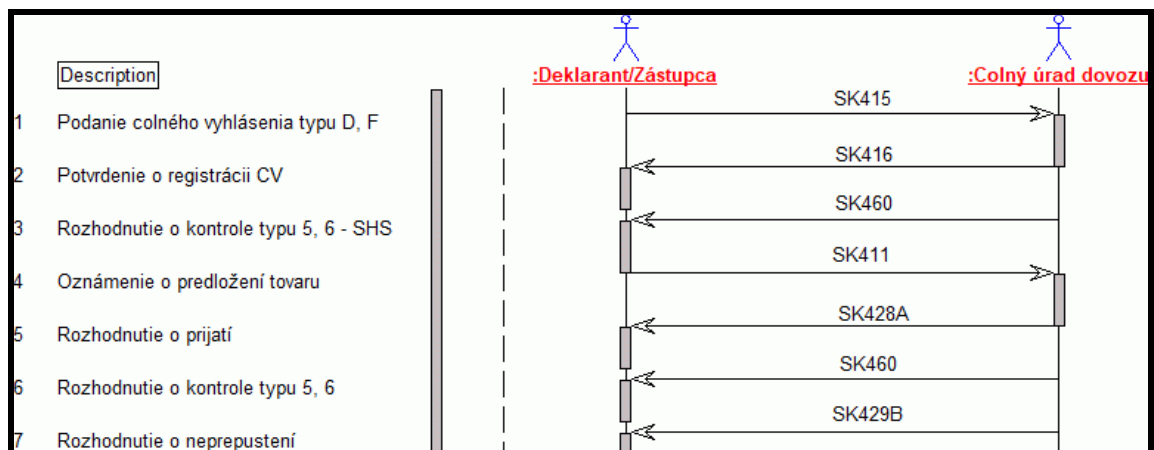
Description

:Deklarant/Zástupca

:Colný úrad dovozu

1 Podanie colného vyhlásenia typu D, F

SK415

2 Potvrdenie o registrácii CV

SK416

3 Rozhodnutie o kontrole typu 5, 6 - SHS

SK460

4 Oznámenie o predložení tovaru

SK411

5 Rozhodnutie o prijatí

SK428A

6 Rozhodnutie o kontrole typu 5, 6

SK460

7 Rozhodnutie o neprepustení

SK429B